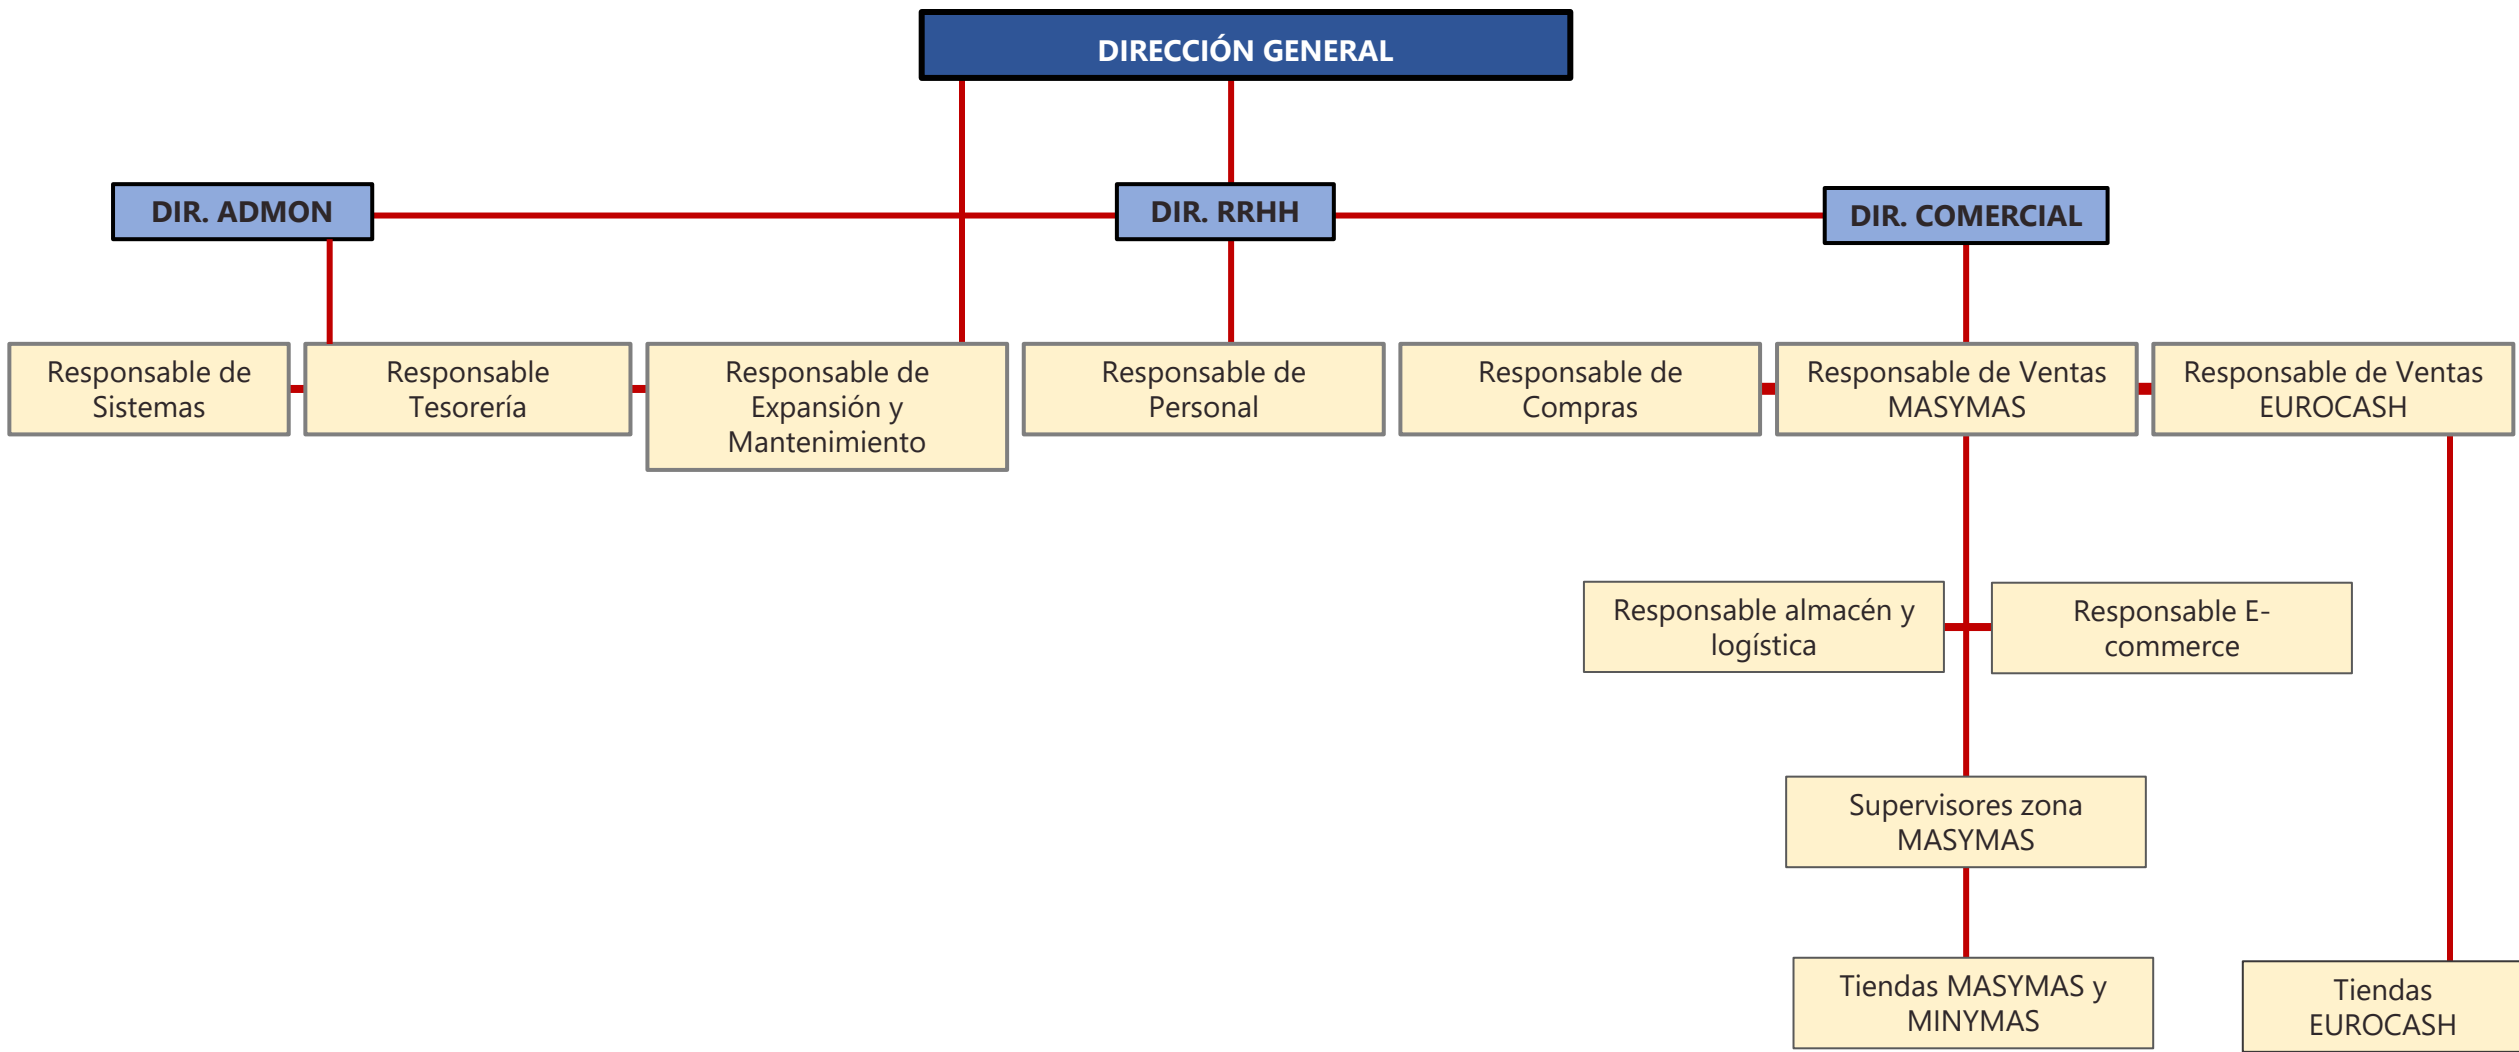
DIRECCIÓN GENERAL

DIR. ADMON

DIR. RRHH

DIR. COMERCIAL

Responsable de Sistemas

Responsable Tesorería

Responsable de Expansión y Mantenimiento

Responsable de Personal

Responsable de Compras

Responsable de Ventas MASYMAS

Responsable de Ventas EUROCASH

Responsable almacén y logística

Responsable E-commerce

Supervisores zona MASYMAS

Tiendas MASYMAS y MINYMAS

Tiendas EUROCASH